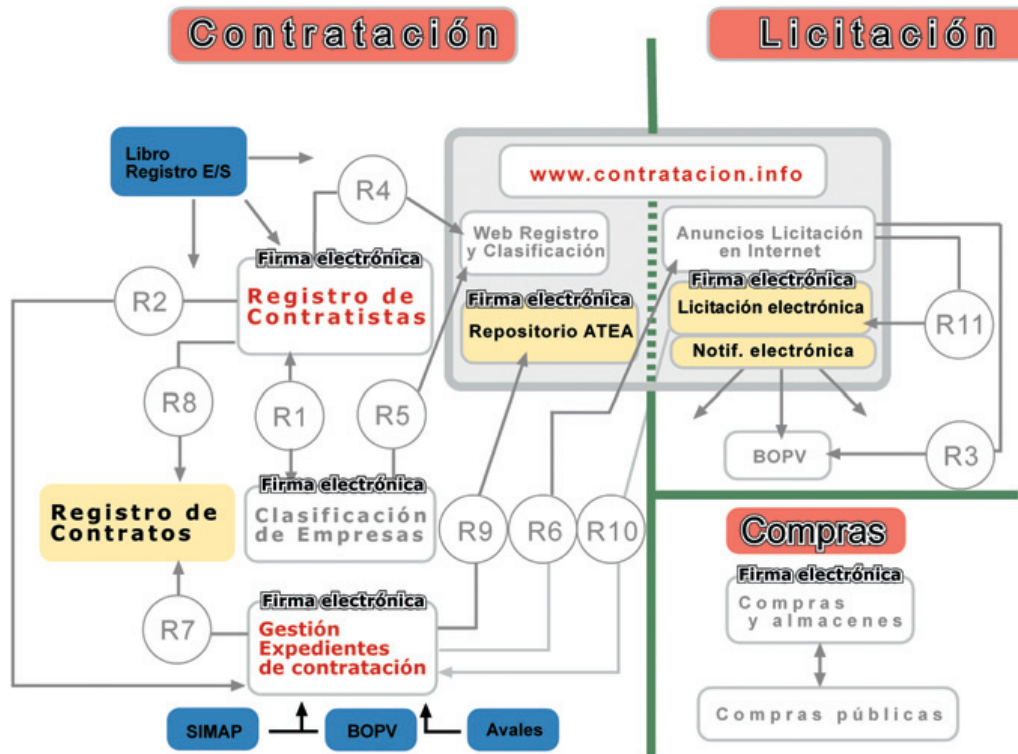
Contratación

Licitación

Libro Registro E/S

R4

www.contratacion.info

Web Registro y Clasificación

Anuncios Licitación en Internet

Firma electrónica
Registro de Contratistas

R2

Firma electrónica
Repositorio ATEA

Firma electrónica
Licitación electrónica

Notif. electrónica

R11

R8

R1

R5

BOPV

R3

Registro de Contratos

Firma electrónica
Clasificación de Empresas

R9

R6

R10

Compras

Firma electrónica
Compras y almacenes

R7

Firma electrónica
Gestión Expedientes de contratación

Compras públicas

SIMAP

BOPV

Avales